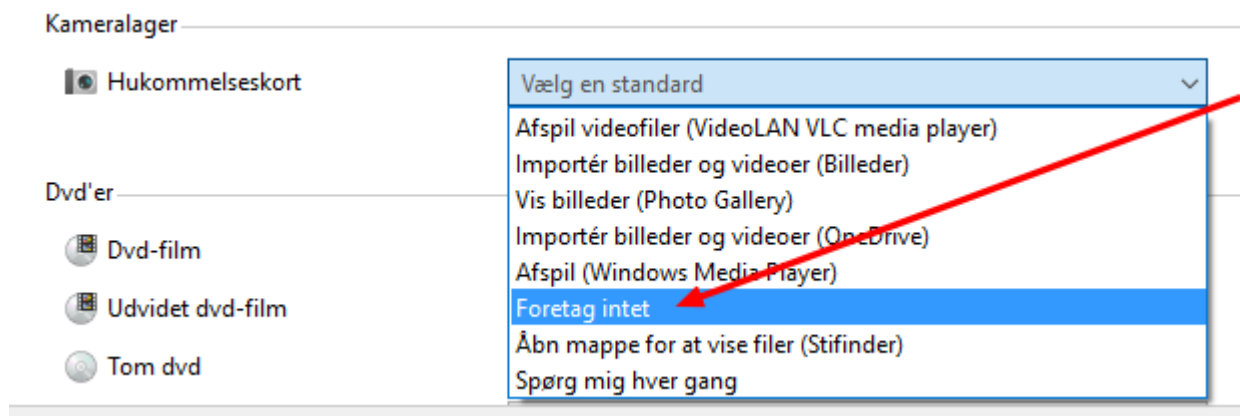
Kameralager

Hukommelseskort

Vælg en standard

Afspil videofiler (VideoLAN VLC media player)
Importér billeder og videoer (Billeder)
Vis billeder (Photo Gallery)
Importér billeder og videoer (OneDrive)
Afspil (Windows Media Player)
Foretag intet
Åbn mappe for at vise filer (Stifinder)
Spørg mig hver gang

Dvd'er

Dvd-film

Udvidet dvd-film

Tom dvd